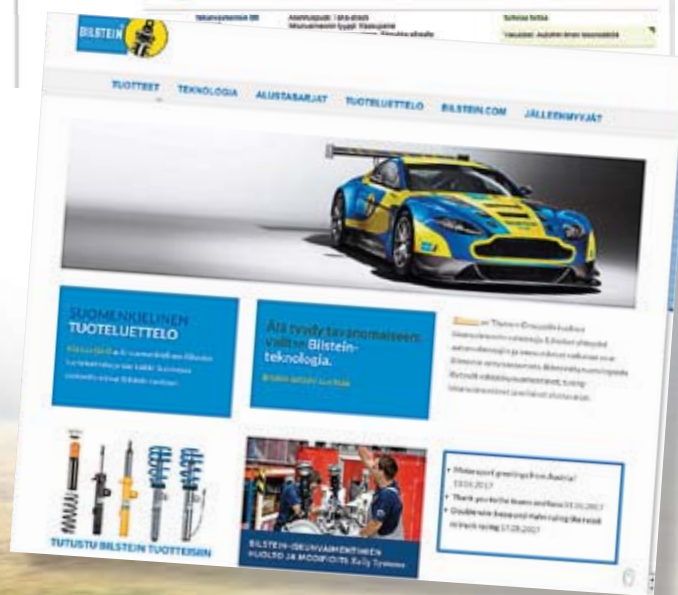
BILSTEIN

TUOTTEET TEKNOLOGIA ALUSTASARJAT TUOTELUETTELO BILSTEIN.COM JÄLLEENMYYJÄT

SUOMENKIELINEN TUOTELUETTELO

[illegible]

Älä tyydy tavanomaiseen, valitse Bilstein-teknologia.

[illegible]

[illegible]

TUTUSTU BILSTEIN TUOTTEISIIN

BILSTEIN-ISKUNVAIMENTIMIEN HUOLTO JA MODIFIOINTI Rally Systems

• Motorsport greetings from Austria! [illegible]
• Thank you to the teams and fans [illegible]
• Double win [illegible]